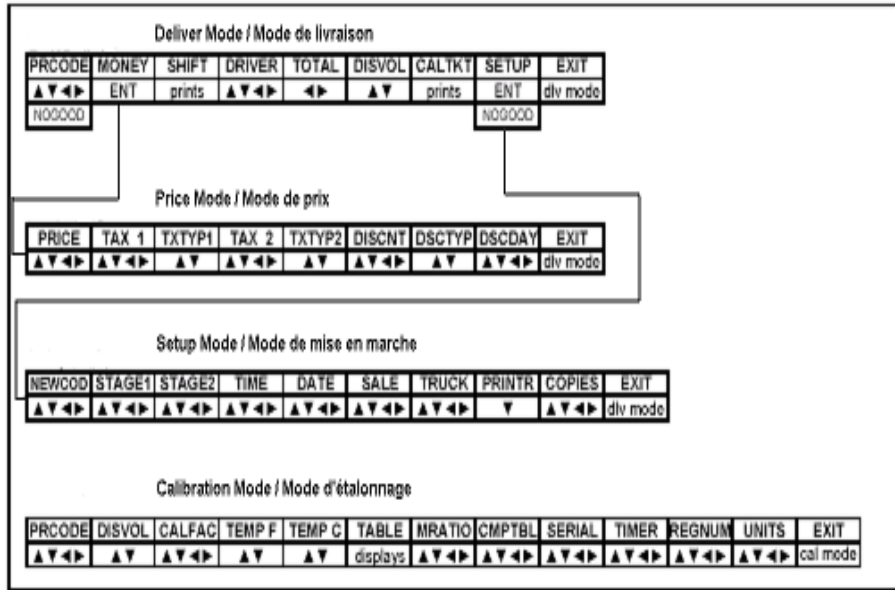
Deliver Mode / Mode de livraison

| PRCODE | MONEY | SHIFT | DRIVER | TOTAL | DISVOL | CALTKT | SETUP | EXIT |
|---|---|---|---|---|---|---|---|---|
| ▲▼◀▶ | ENT | prints | ▲▼◀▶ | ◀▶ | ▲▼ | prints | ENT | dlv mode |
| NOGOOD | | | | | | | NOGOOD | |

Price Mode / Mode de prix

| PRICE | TAX 1 | TXTYP1 | TAX 2 | TXTYP2 | DISCNT | DSCTYP | DSCDAY | EXIT |
|---|---|---|---|---|---|---|---|---|
| ▲▼◀▶ | ▲▼◀▶ | ▲▼ | ▲▼◀▶ | ▲▼ | ▲▼◀▶ | ▲▼ | ▲▼◀▶ | dlv mode |

Setup Mode / Mode de mise en marche

| NEWCOD | STAGE1 | STAGE2 | TIME | DATE | SALE | TRUCK | PRINTR | COPIES | EXIT |
|---|---|---|---|---|---|---|---|---|---|
| ▲▼◀▶ | ▲▼◀▶ | ▲▼◀▶ | ▲▼◀▶ | ▲▼◀▶ | ▲▼◀▶ | ▲▼◀▶ | ▼ | ▲▼◀▶ | dlv mode |

Calibration Mode / Mode d'étalonnage

| PRCODE | DISVOL | CALFAC | TEMP F | TEMP C | TABLE | MRATIO | CMPTBL | SERIAL | TIMER | REGNUM | UNITS | EXIT |
|---|---|---|---|---|---|---|---|---|---|---|---|---|
| ▲▼◀▶ | ▲▼ | ▲▼◀▶ | ▲▼ | ▲▼ | displays | ▲▼◀▶ | ▲▼◀▶ | ▲▼◀▶ | ▲▼◀▶ | ▲▼◀▶ | ▲▼◀▶ | cal mode |